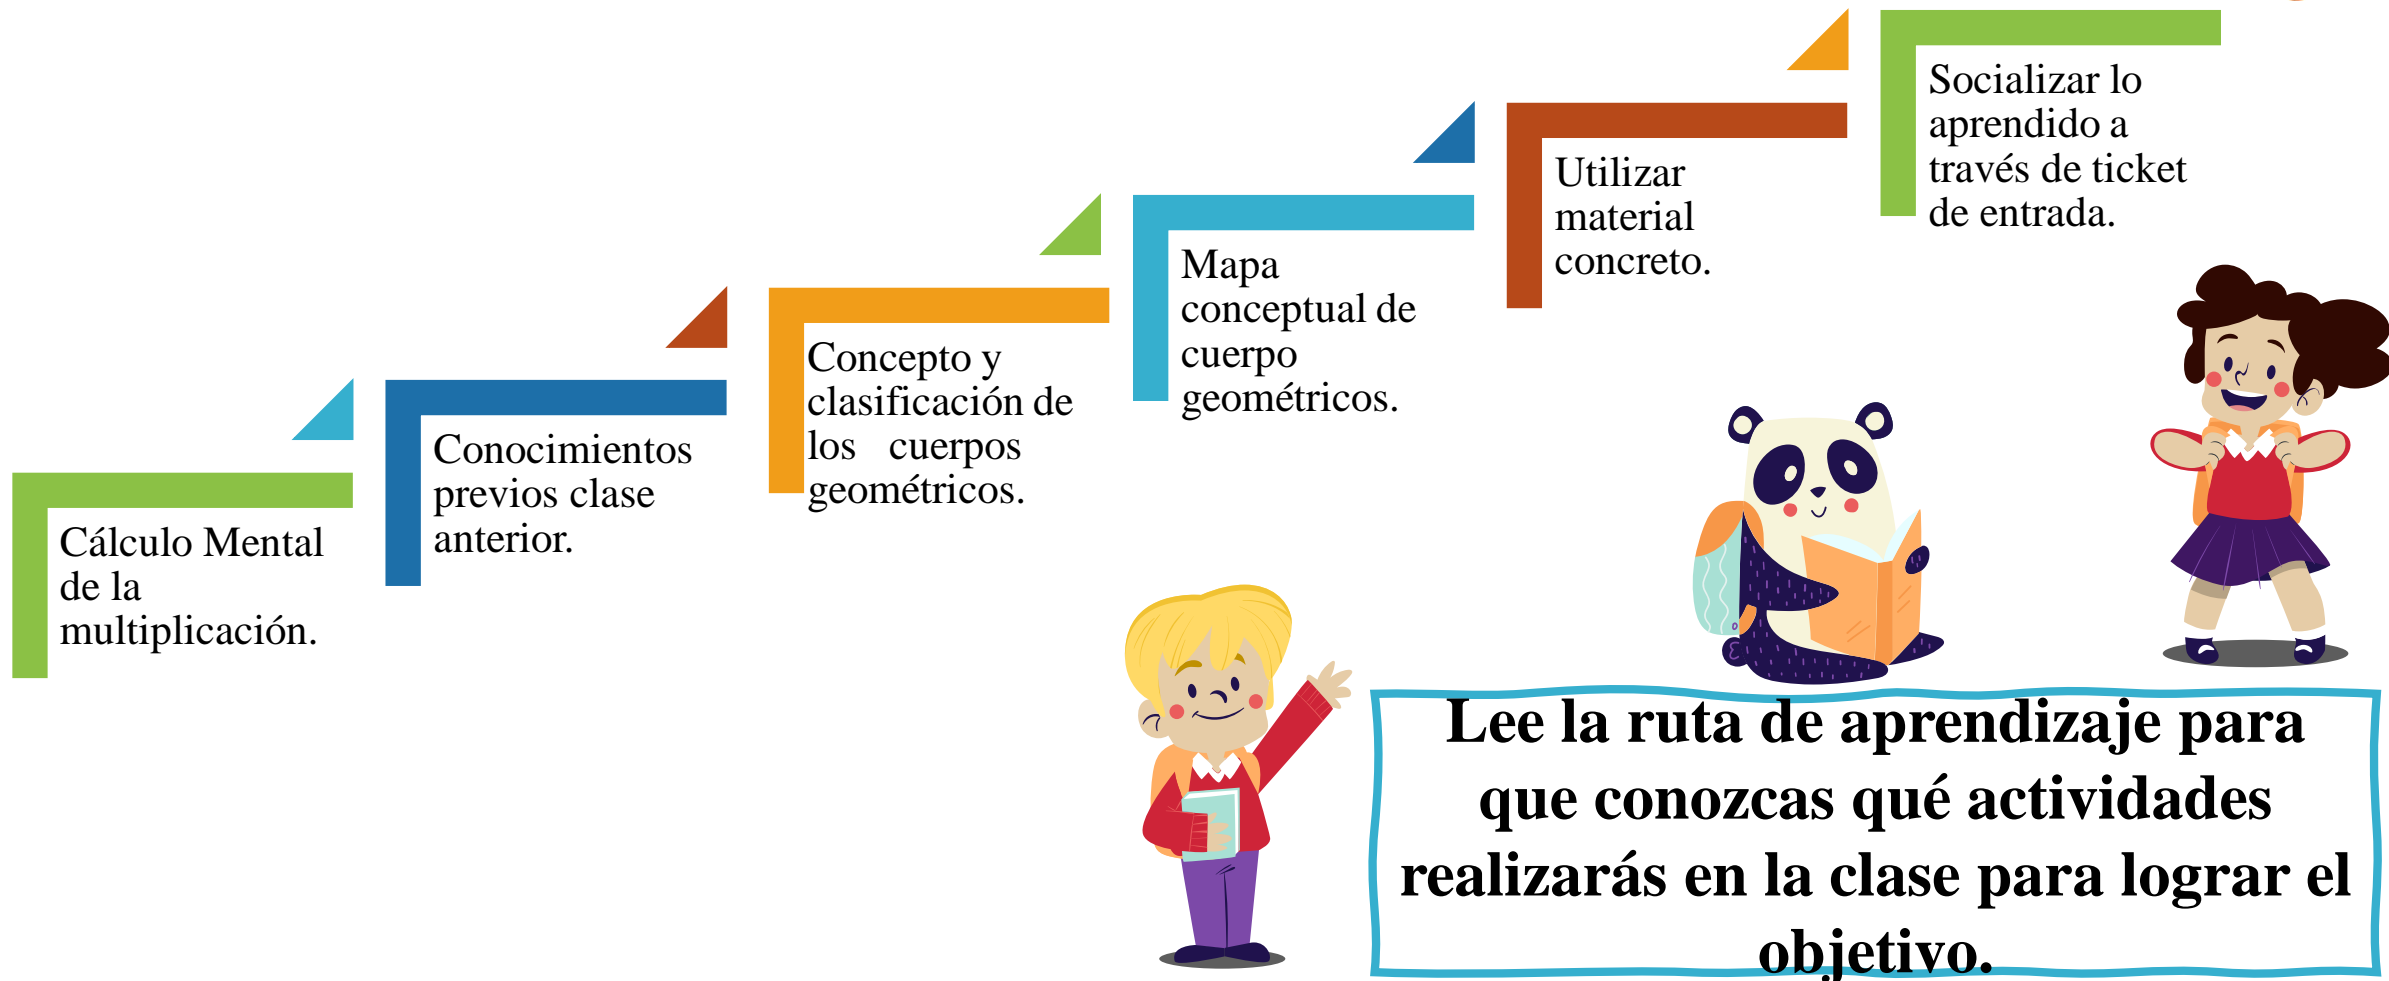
Cálculo Mental de la multiplicación.

Conocimientos previos clase anterior.

Concepto y clasificación de los cuerpos geométricos.

Mapa conceptual de cuerpo geométricos.

Utilizar material concreto.

Socializar lo aprendido a través de ticket de entrada.

Lee la ruta de aprendizaje para que conozcas qué actividades realizarás en la clase para lograr el objetivo.